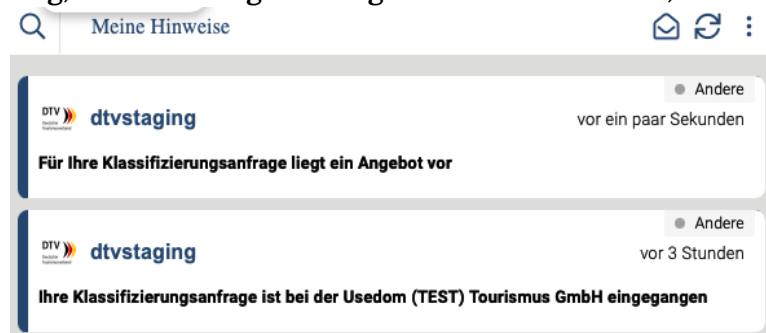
Meine Hinweise

Andere

DTV Deutscher Tourismusverband

dtvstaging

vor ein paar Sekunden

Für Ihre Klassifizierungsanfrage liegt ein Angebot vor

Andere

DTV Deutscher Tourismusverband

dtvstaging

vor 3 Stunden

Ihre Klassifizierungsanfrage ist bei der Usedom (TEST) Tourismus GmbH eingegangen